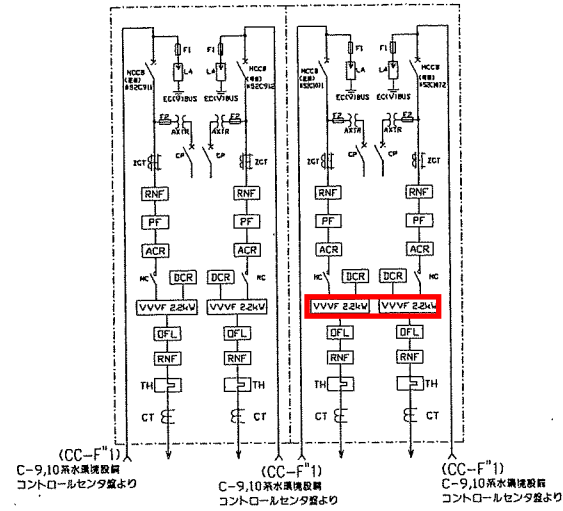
MCCB (電源) #52C911

F1

LA

EC(V)BUS

F2

AXTR

ZCT

RNF

PF

ACR

MC

DCR

VVVF 2.2kW

DFL

RNF

TH

CT

F1

MCCB (電源) #52C912

LA

EC(V)BUS

F2

AXTR

CP

ZCT

RNF

PF

ACR

DCR

MC

VVVF 2.2kW

DFL

RNF

TH

CT

MCCB (電源) #52C1011

F1

LA

EC(V)BUS

F2

AXTR

ZCT

CP

RNF

PF

ACR

MC

DCR

VVVF 2.2kW

DFL

RNF

TH

CT

F1

MCCB (電源) #52C1012

LA

EC(V)BUS

F2

AXTR

CP

ZCT

RNF

PF

ACR

DCR

MC

VVVF 2.2kW

DFL

RNF

TH

CT

(CC-F"1)
C-9,10系水環境設備
コントロールセンタ盤より

(CC-F"1)
C-9,10系水環境設備
コントロールセンタ盤より

(CC-F"1)
C-9,10系水環境設備
コントロールセンタ盤より